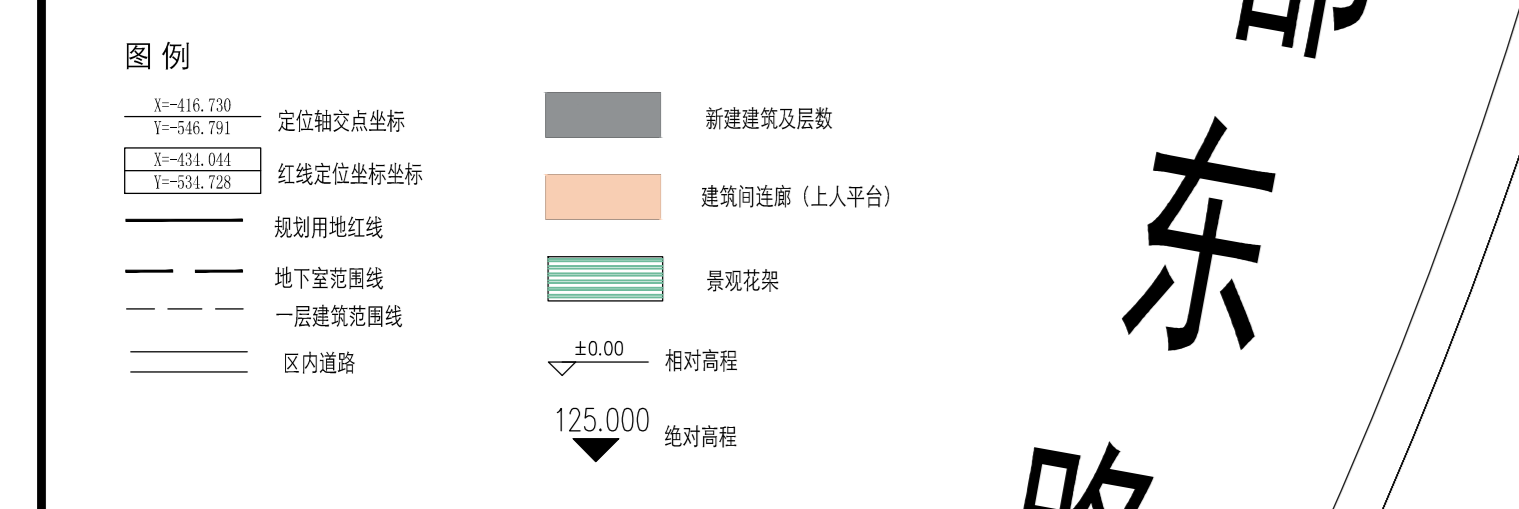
图例

X=-416.730
Y=-546.791
定位轴交点坐标

X=-434.044
Y=-534.728
红线定位坐标坐标

规划用地红线

地下室范围线

一层建筑范围线

区内道路

新建建筑及层数

建筑间连廊（上人平台）

景观花架

±0.00
相对高程

125.000
绝对高程

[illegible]
东
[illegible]